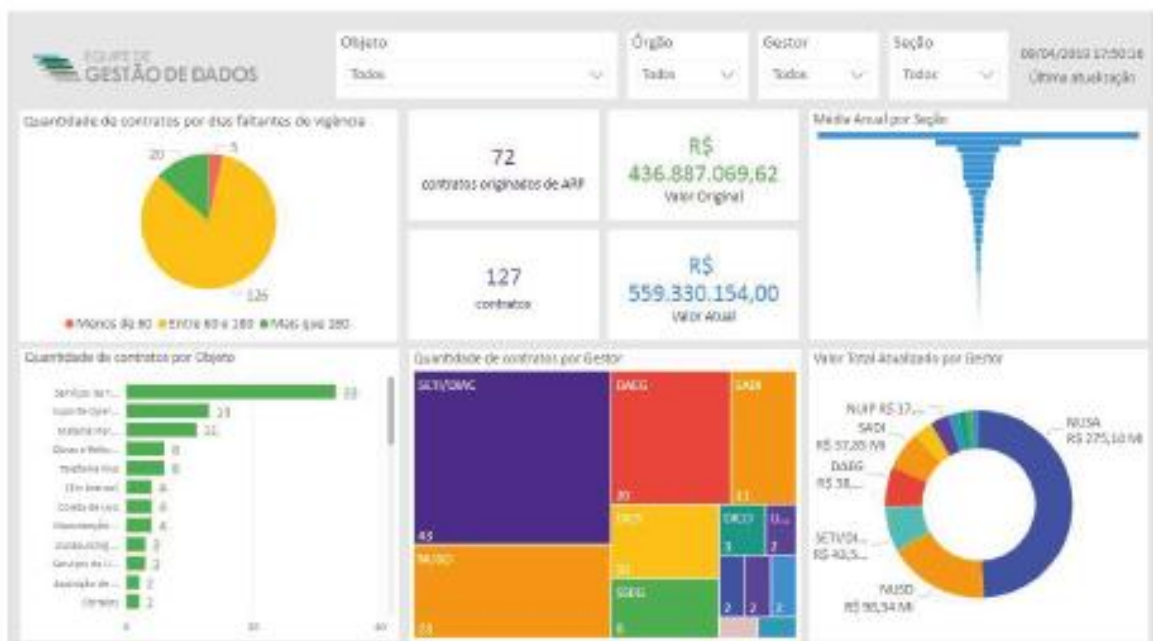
EQUIPE DE GESTÃO DE DADOS

Objeto
Todos

Órgão
Todos

Gestor
Todos

Seção
Todos

09/04/2019 17:50:16
Última atualização

Quantidade de contratos por dias faltantes de vigência

20
5
126

● Menos de 60 ● Entre 60 e 180 ● Mais que 180

72
contratos originados de ARP

R$
436.887.069,62
Valor Original

127
contratos

R$
559.330.154,00
Valor Atual

Média Anual por Seção

Quantidade de contratos por Objeto

Serviços de T... 33
Suporte Oper... 13
Material Per... 11
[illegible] 6
Telefonia Fixa 6
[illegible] 4
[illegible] 4
Manutenção 4
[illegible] 3
Serviços de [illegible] 3
Aquisição de ... 2
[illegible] 2

0 20 40

Quantidade de contratos por Gestor

SETI/DIAC
45
DAEG
20
SADI
11
NUSD
23
DICS
10
SGEG
8
DICO
3
U...
2
2
2
2

Valor Total Atualizado por Gestor

NUIF R$ 17...
SADI R$ 37,85 Mi
DAEG R$ 38,...
SETI/DI... R$ 40,5...
NUSD R$ 90,34 Mi
NUSA R$ 275,10 Mi